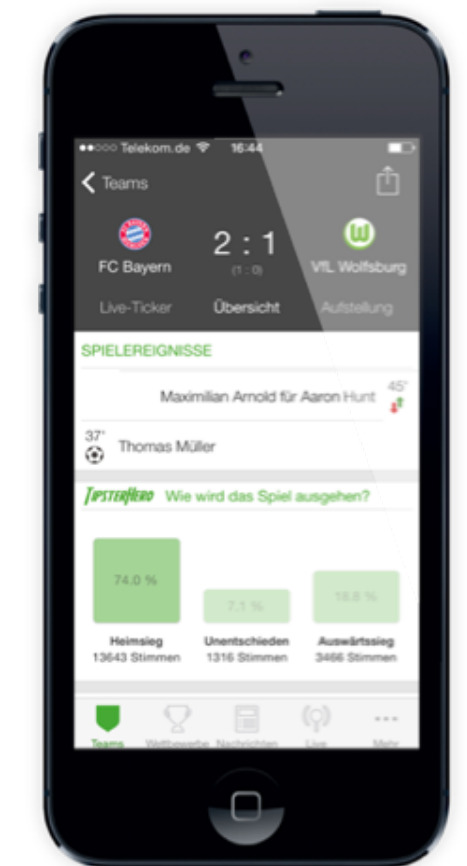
●●○○○ Telekom.de 16:44

Teams

FC Bayern 2 : 1 VfL Wolfsburg
(1 : 0)

Live-Ticker Übersicht Aufstellung

SPIELEREIGNISSE

Maximilian Arnold für Aaron Hunt 45'

37' Thomas Müller

TIPSTERHERO Wie wird das Spiel ausgehen?

74.0 % 7.1 % 18.8 %

Heimsieg 13643 Stimmen
Unentschieden 1316 Stimmen
Auswärtssieg 3466 Stimmen

Teams Wettbewerbe Nachrichten Live Mehr